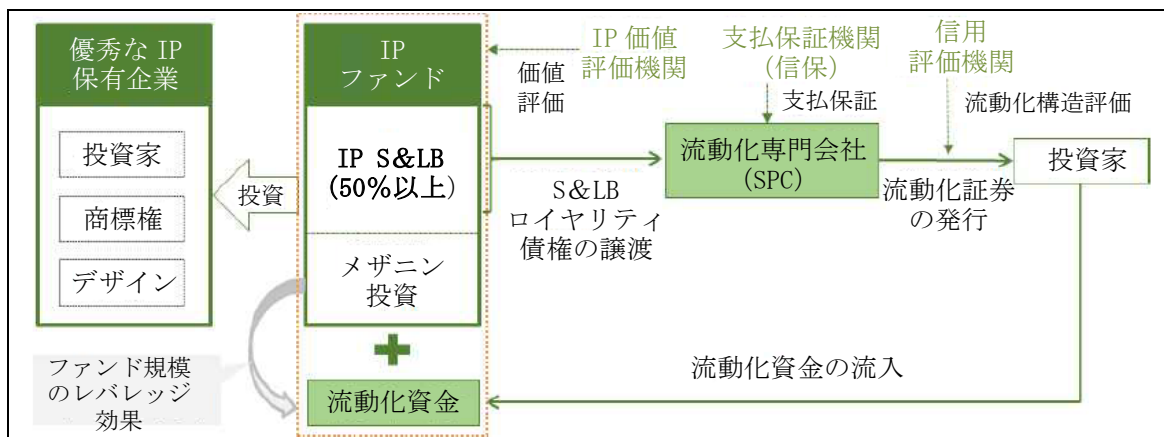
優秀な IP 保有企業

投資家

商標権

デザイン

投資

IP ファンド

IP S&LB (50%以上)

メザニン 投資

流動化資金

ファンド規模のレバレッジ効果

IP 価値 評価機関

価値 評価

支払保証機関 (信保)

支払保証

信用 評価機関

流動化構造評価

流動化専門会社 (SPC)

投資家

S&LB ロイヤリティ 債権の譲渡

流動化証券の発行

流動化資金の流入